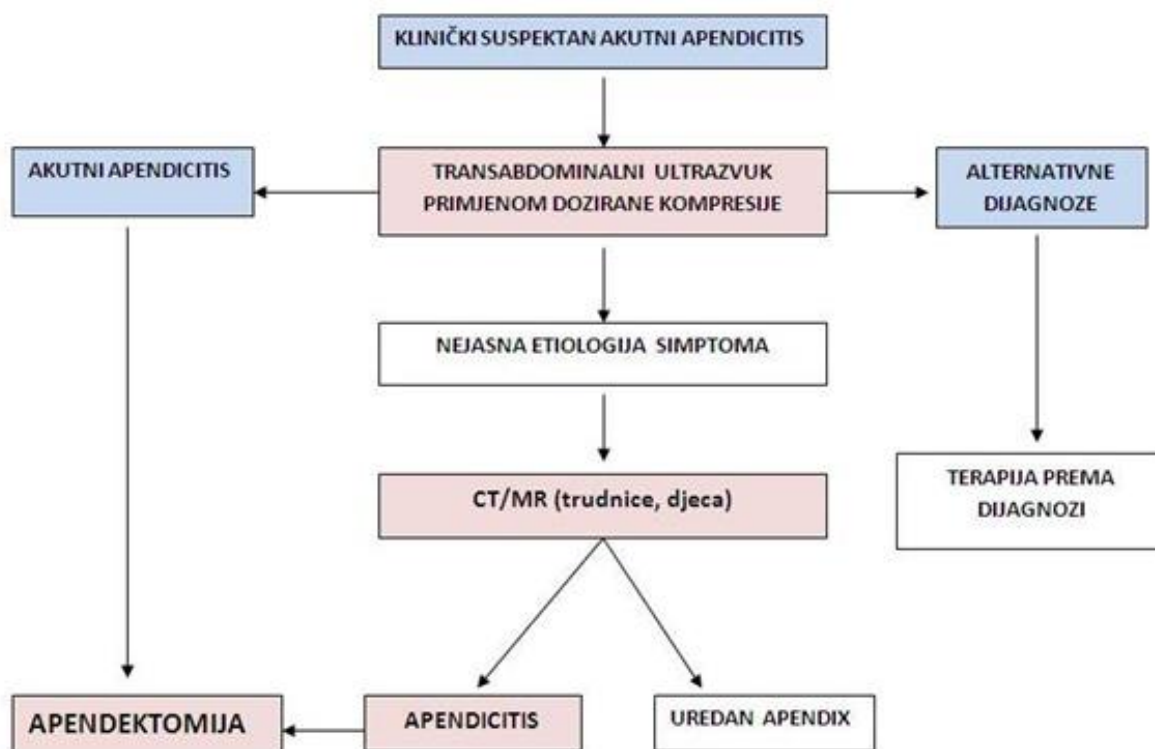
KLINIČKI SUSPEKTAN AKUTNI APENDICITIS

AKUTNI APENDICITIS

TRANSABDOMINALNI ULTRAZVUK PRIMJENOM DOZIRANE KOMPRESIJE

ALTERNATIVNE DIJAGNOZE

NEJASNA ETIOLOGIJA SIMPTOMA

TERAPIJA PREMA DIJAGNOZI

CT/MR (trudnice, djeca)

APENDEKTOMIJA

APENDICITIS

UREDAN APENDIX